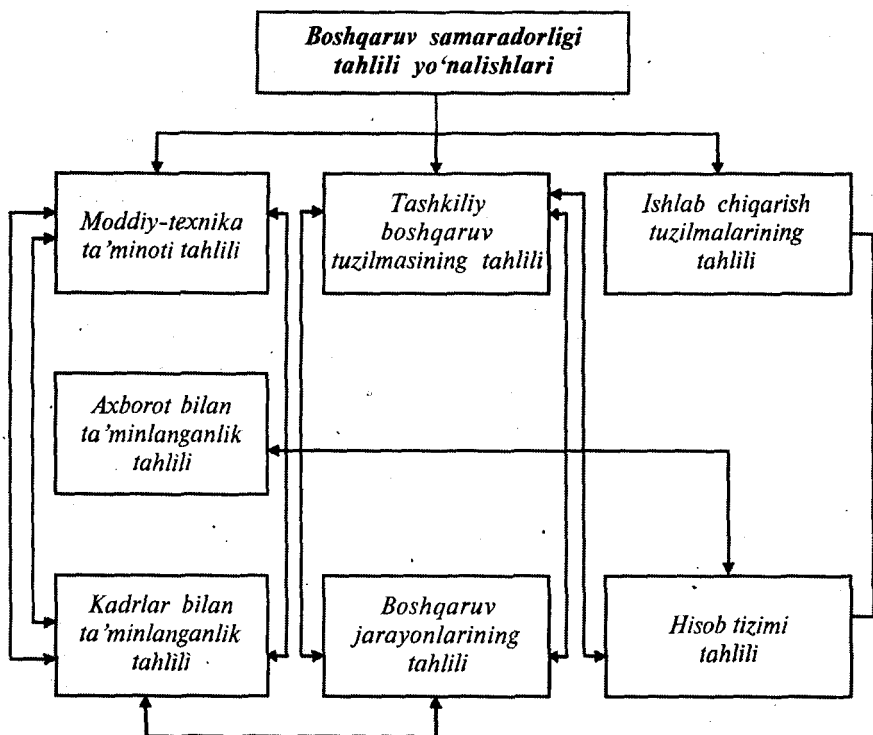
Boshqaruv samaradorligi tahlili yo'nalishlari

Moddiy-texnika ta'minoti tahlili

Tashkiliy boshqaruv tuzilmasining tahlili

Ishlab chiqarish tuzilmalarining tahlili

Axborot bilan ta'minlanganlik tahlili

Kadrlar bilan ta'minlanganlik tahlili

Boshqaruv jarayonlarining tahlili

Hisob tizimi tahlili